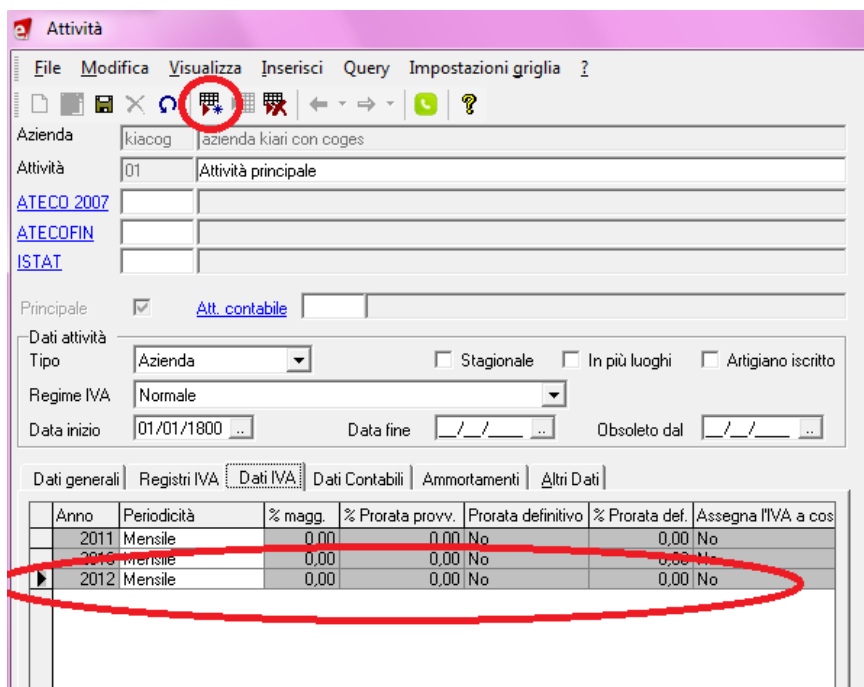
Attività

File Modifica Visualizza Inserisci Query Impostazioni griglia ?

Azienda kiacog azienda kiari con coges
Attività 01 Attività principale
ATECO 2007
ATECOFIN
ISTAT

Principale Att. contabile

Dati attività
Tipo Azienda
Stagionale
In più luoghi
Artigiano iscritto
Regime IVA Normale
Data inizio 01/01/1800 ..
Data fine __/__/____ ..
Obsoleto dal __/__/____ ..

Dati generali | Registri IVA | Dati IVA | Dati Contabili | Ammortamenti | Altri Dati

| | Anno | Periodicità | % magg. | % Prorata provv. | Prorata definitivo | % Prorata def. | Assegna l'IVA a cos |
|---|---|---|---|---|---|---|---|
| | 2011 | Mensile | 0,00 | 0,00 | No | 0,00 | No |
| | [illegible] | Mensile | 0,00 | 0,00 | No | 0,00 | No |
| ▶ | 2012 | Mensile | 0,00 | 0,00 | No | 0,00 | No |